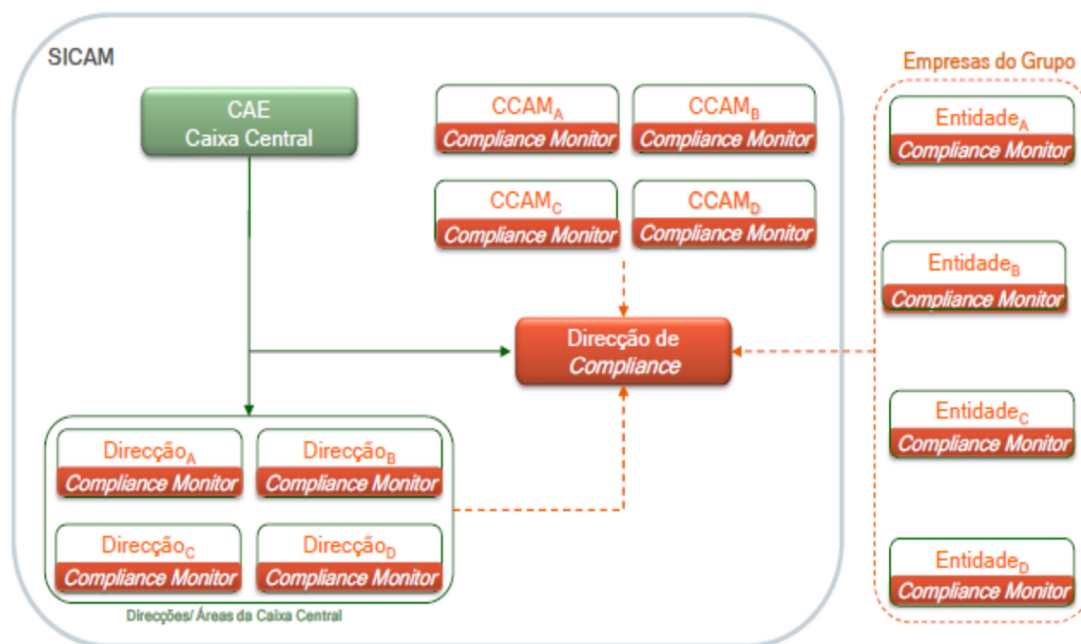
SICAM

CAE
Caixa Central

CCAM$_A$
Compliance Monitor

CCAM$_B$
Compliance Monitor

CCAM$_C$
Compliance Monitor

CCAM$_D$
Compliance Monitor

Empresas do Grupo

Entidade$_A$
Compliance Monitor

Entidade$_B$
Compliance Monitor

Direcção de
Compliance

Entidade$_C$
Compliance Monitor

Direcção$_A$
Compliance Monitor

Direcção$_B$
Compliance Monitor

Direcção$_C$
Compliance Monitor

Direcção$_D$
Compliance Monitor

Entidade$_D$
Compliance Monitor

Direcções/ Áreas da Caixa Central